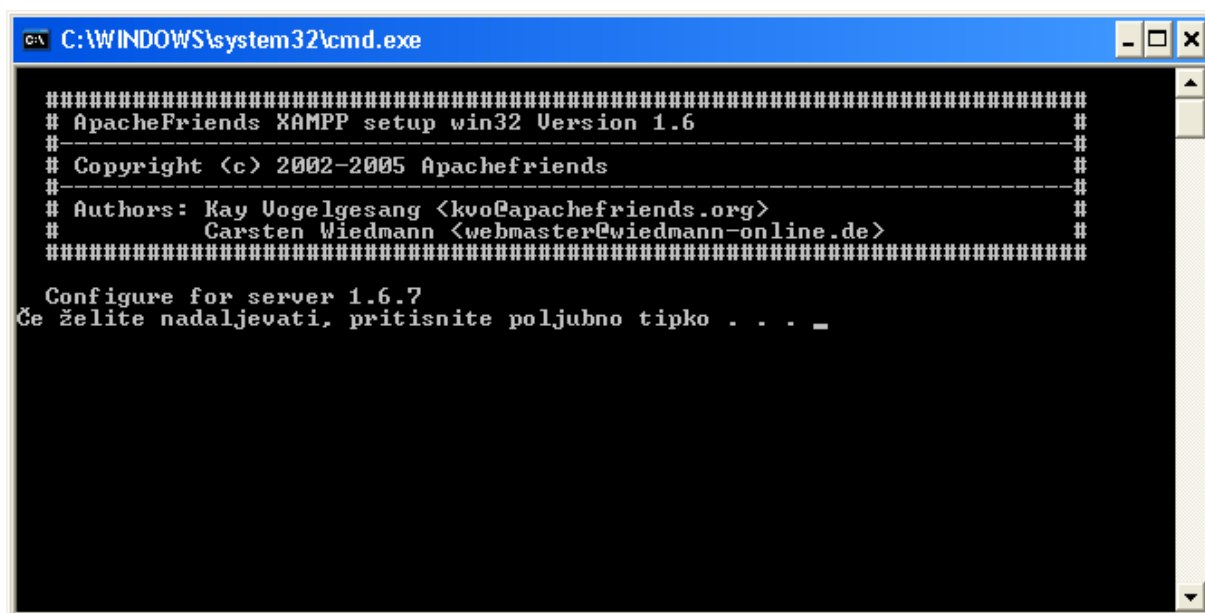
C:\WINDOWS\system32\cmd.exe

#######################################################################
# ApacheFriends XAMPP setup win32 Version 1.6 #
#---------------------------------------------------------------------#
# Copyright (c) 2002-2005 Apachefriends #
#---------------------------------------------------------------------#
# Authors: Kay Vogelgesang <kvo@apachefriends.org> #
# Carsten Wiedmann <webmaster@wiedmann-online.de> #
#######################################################################

Configure for server 1.6.7
Če želite nadaljevati, pritisnite poljubno tipko . . . _